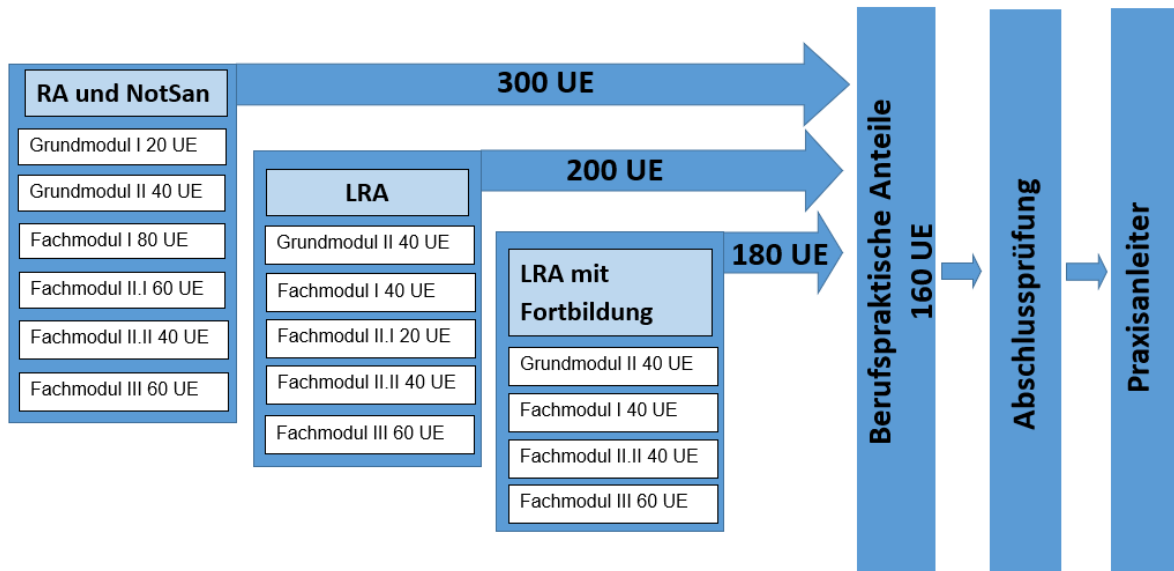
RA und NotSan

Grundmodul I 20 UE

Grundmodul II 40 UE

Fachmodul I 80 UE

Fachmodul II.I 60 UE

Fachmodul II.II 40 UE

Fachmodul III 60 UE

300 UE

LRA

Grundmodul II 40 UE

Fachmodul I 40 UE

Fachmodul II.I 20 UE

Fachmodul II.II 40 UE

Fachmodul III 60 UE

200 UE

LRA mit Fortbildung

Grundmodul II 40 UE

Fachmodul I 40 UE

Fachmodul II.II 40 UE

Fachmodul III 60 UE

180 UE

Berufspraktische Anteile 160 UE

Abschlussprüfung

Praxisanleiter